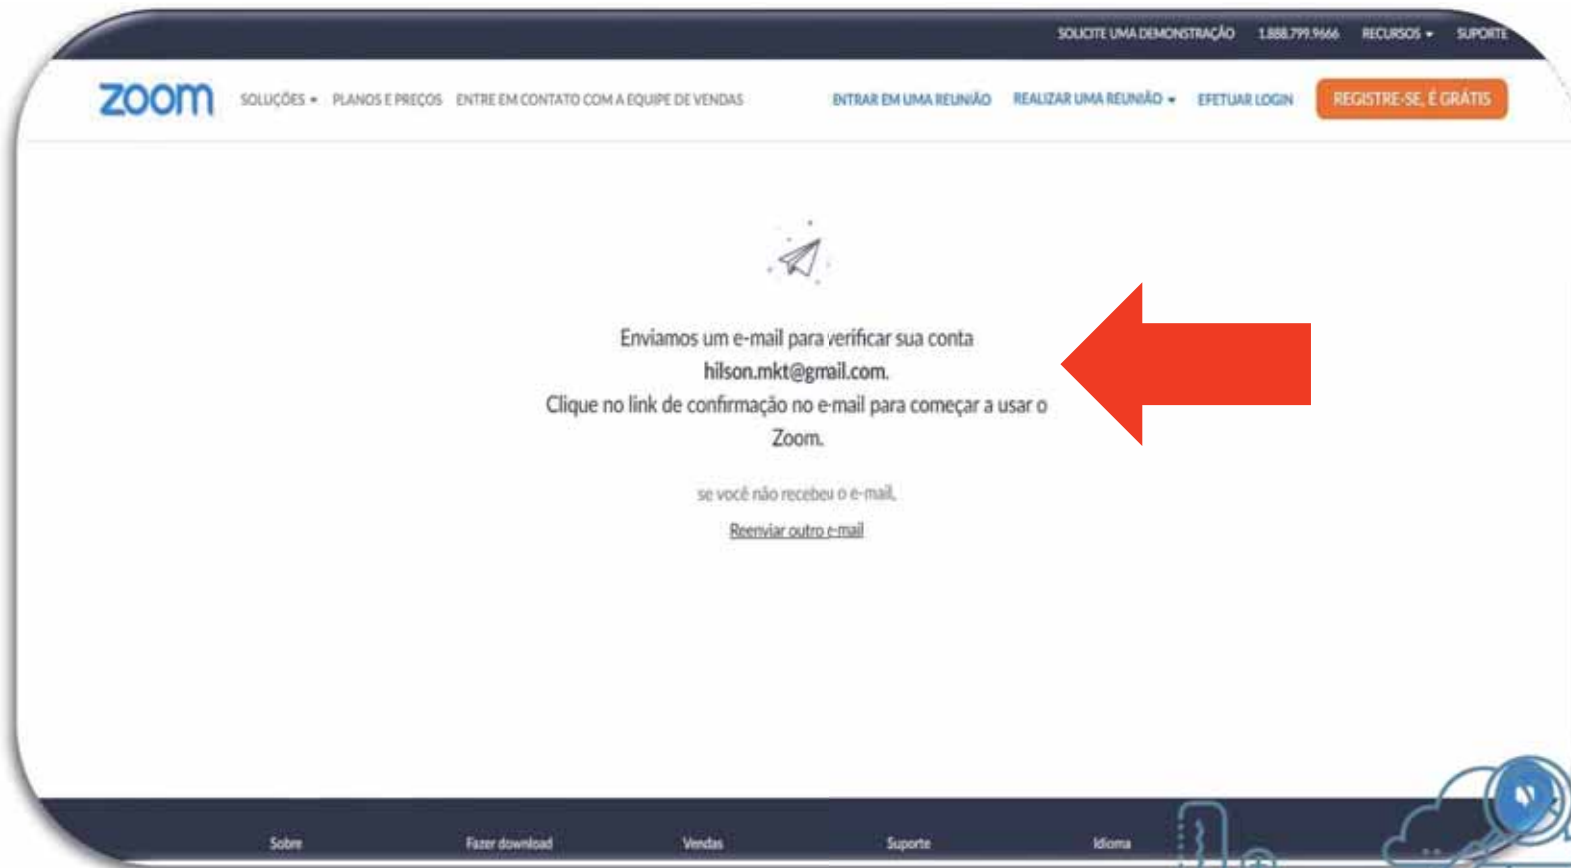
SOLICITE UMA DEMONSTRAÇÃO 1.888.799.9666 RECURSOS SUPORTE

zoom SOLUÇÕES PLANOS E PREÇOS ENTRE EM CONTATO COM A EQUIPE DE VENDAS ENTRAR EM UMA REUNIÃO REALIZAR UMA REUNIÃO EFETUAR LOGIN REGISTRE-SE, É GRÁTIS

Enviamos um e-mail para verificar sua conta hilson.mkt@gmail.com. Clique no link de confirmação no e-mail para começar a usar o Zoom.

se você não recebeu o e-mail,
Reenviar outro e-mail

Sobre Fazer download Vendas Suporte Idioma